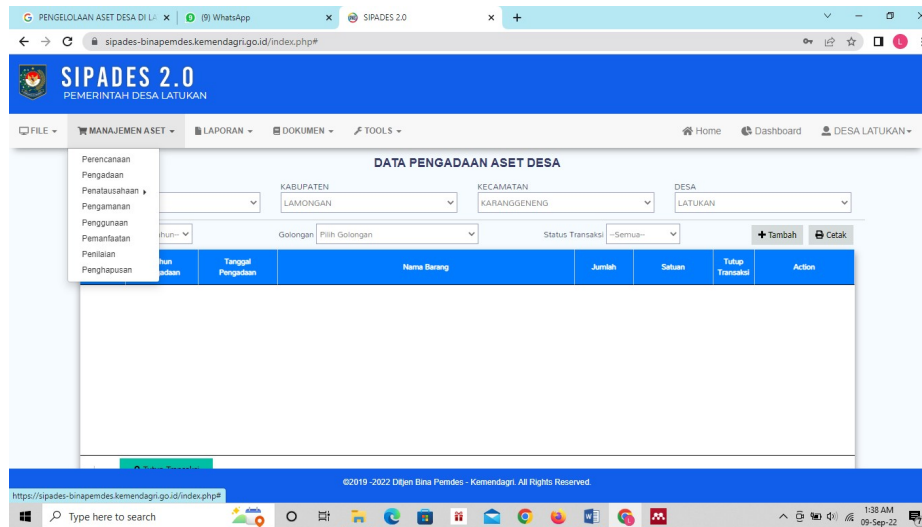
PENGELOLAAN ASET DESA DI LA ×
(9) WhatsApp ×
SIPADES 2.0 ×
+

sipades-binapemdes.kemendagri.go.id/index.php#

SIPADES 2.0
PEMERINTAH DESA LATUKAN

FILE ▾ MANAJEMEN ASET ▾ LAPORAN ▾ DOKUMEN ▾ TOOLS ▾ Home Dashboard DESA LATUKAN ▾

Perencanaan
Pengadaan
Penatausahaan ▸
Pengamanan
Penggunaan
Pemanfaatan
Penilaian
Penghapusan

DATA PENGADAAN ASET DESA

KABUPATEN
LAMONGAN
KECAMATAN
KARANGGENENG
DESA
LATUKAN

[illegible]hun-- Golongan Pilih Golongan Status Transaksi --Semua-- + Tambah Cetak

| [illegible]hun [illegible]adaan | Tanggal Pengadaan | Nama Barang | Jumlah | Satuan | Tutup Transaksi | Action |
|---|---|---|---|---|---|---|

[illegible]

©2019 -2022 Ditjen Bina Pemdes - Kemendagri. All Rights Reserved.

https://sipades-binapemdes.kemendagri.go.id/index.php#

Type here to search

1:38 AM
09-Sep-22